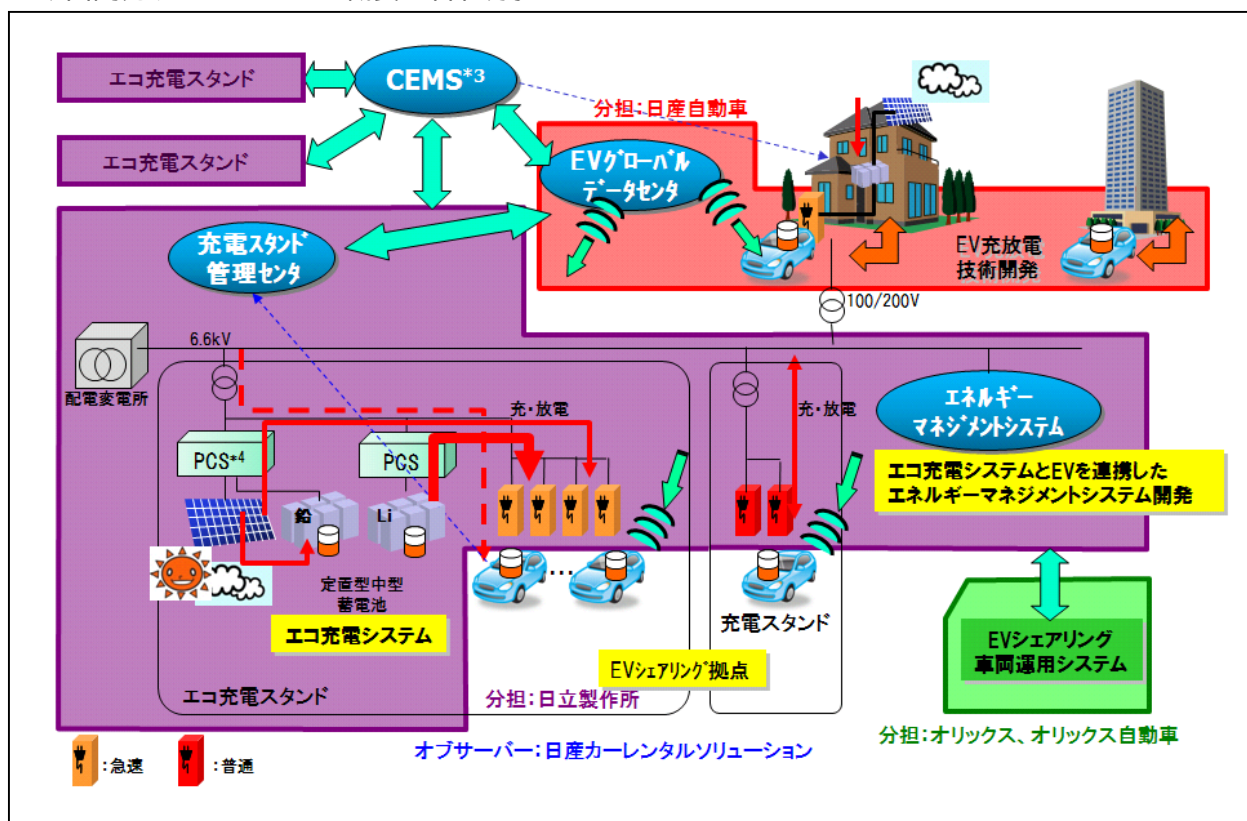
エコ充電スタンド

CEMS$^{*3}$

エコ充電スタンド

分担：日産自動車

EVグローバルデータセンタ

EV充放電技術開発

充電スタンド管理センタ

100/200V

6.6kV

配電変電所

充・放電

充・放電

エネルギーマネジメントシステム

エコ充電システムとEVを連携したエネルギーマネジメントシステム開発

PCS$^{*4}$

PCS

鉛

Li

定置型中型蓄電池

エコ充電システム

…

充電スタンド

EVシェアリング車両運用システム

EVシェアリング拠点

エコ充電スタンド

分担：日立製作所

オブザーバー：日産カーレンタルソリューション

分担：オリックス、オリックス自動車

：急速

：普通